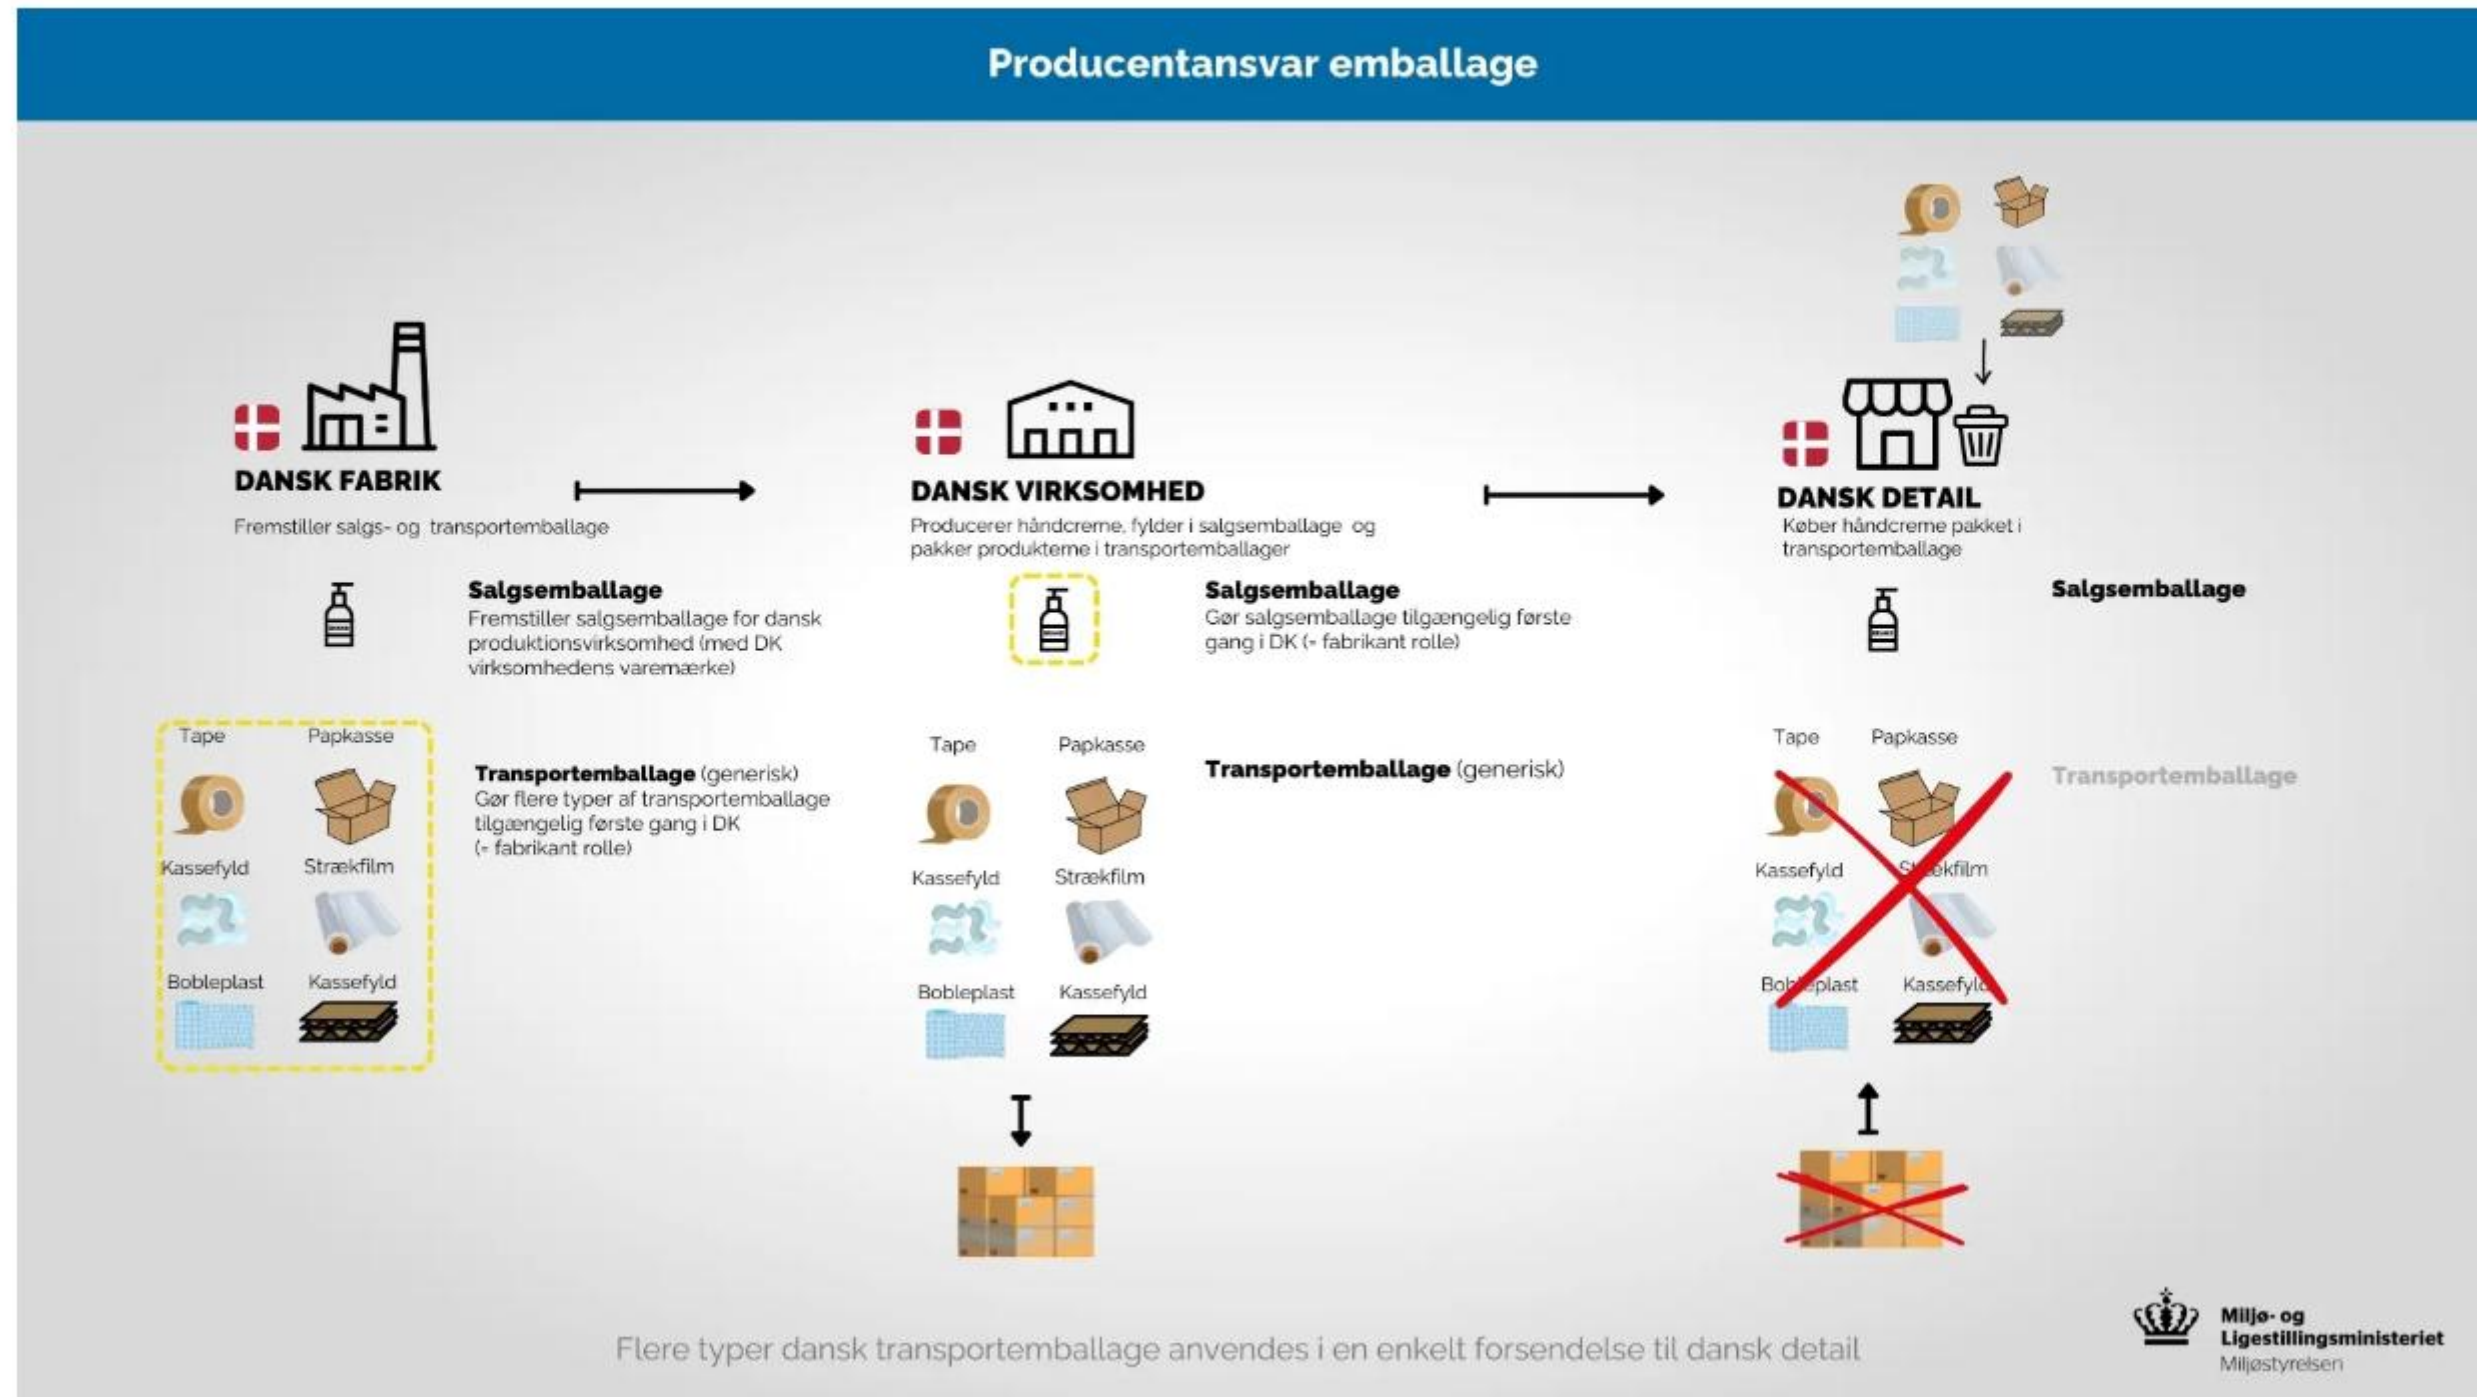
Producentansvar emballage

DANSK FABRIK
Fremstiller salgs- og transportemballage

Salgsemballage
Fremstiller salgsemballage for dansk produktionsvirksomhed (med DK virksomhedens varemærke)

Tape Papkasse
Kassefyld Strækfilm
Bobleplast Kassefyld

Transportemballage (generisk)
Gør flere typer af transportemballage tilgængelig første gang i DK (- fabrikant rolle)

DANSK VIRKSOMHED
Producerer håndcreme, fylder i salgsemballage og pakker produkterne i transportemballager

Salgsemballage
Gør salgsemballage tilgængelig første gang i DK (- fabrikant rolle)

Tape Papkasse
Kassefyld Strækfilm
Bobleplast Kassefyld

Transportemballage (generisk)

DANSK DETAIL
Køber håndcreme pakket i transportemballage

Salgsemballage

Tape Papkasse
Kassefyld Strækfilm
Bobleplast Kassefyld

Transportemballage

Flere typer dansk transportemballage anvendes i en enkelt forsendelse til dansk detail

Miljø- og Ligestillingsministeriet
Miljøstyrelsen